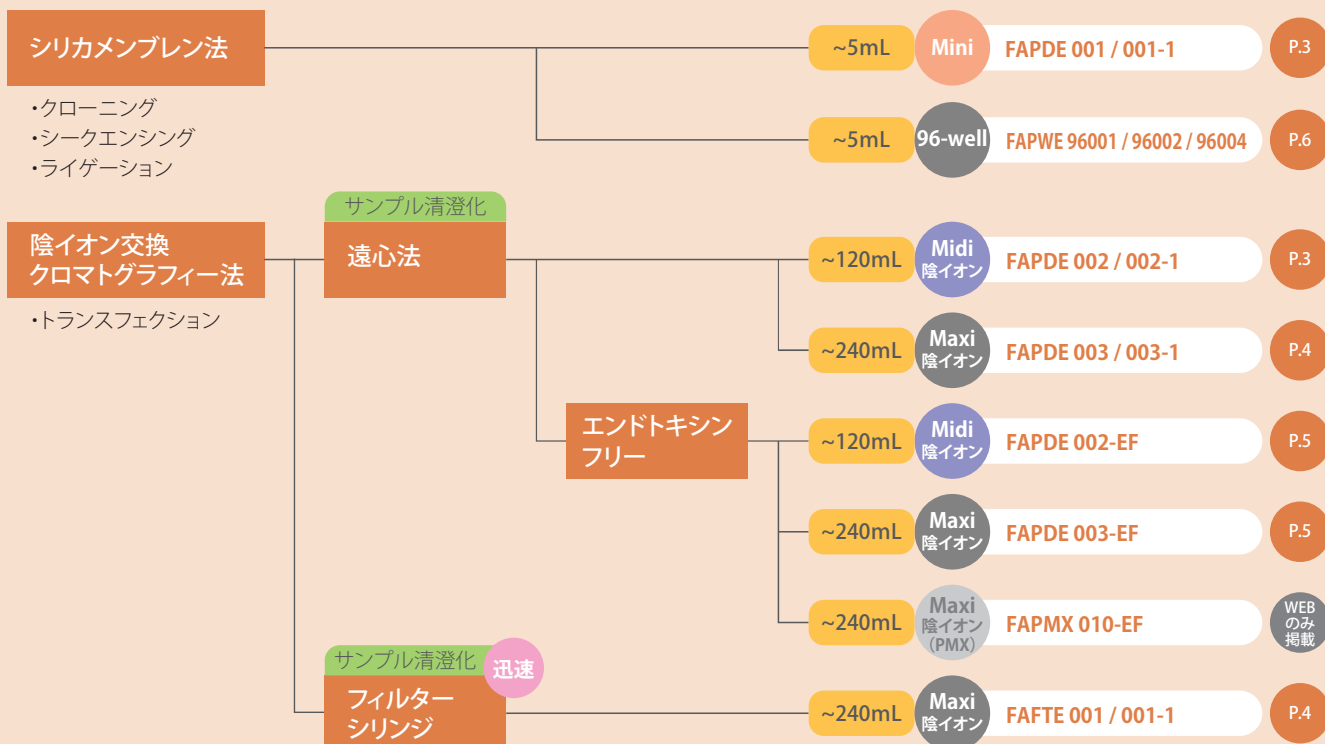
シリカメンブレン法

・クローニング
・シークエンシング
・ライゲーション

~5mL Mini FAPDE 001 / 001-1 P.3

~5mL 96-well FAPWE 96001 / 96002 / 96004 P.6

陰イオン交換
クロマトグラフィー法

・トランスフェクション

サンプル清澄化
遠心法

~120mL Midi 陰イオン FAPDE 002 / 002-1 P.3

~240mL Maxi 陰イオン FAPDE 003 / 003-1 P.4

エンドトキシン
フリー

~120mL Midi 陰イオン FAPDE 002-EF P.5

~240mL Maxi 陰イオン FAPDE 003-EF P.5

~240mL Maxi 陰イオン (PMX) FAPMX 010-EF WEB のみ 掲載

サンプル清澄化 迅速
フィルター
シリンジ

~240mL Maxi 陰イオン FAFTE 001 / 001-1 P.4